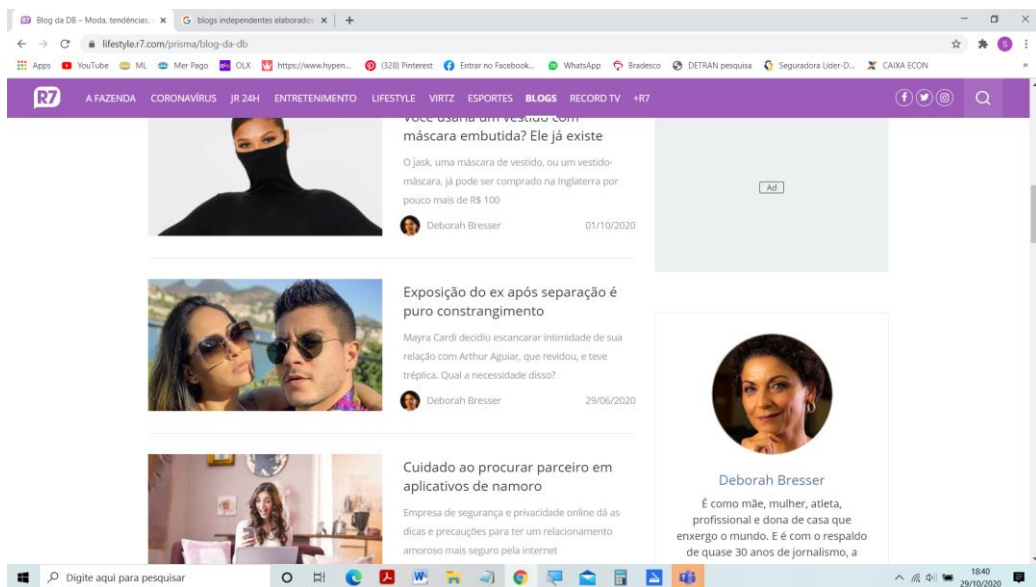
Blog da DB – Moda, tendências × | blogs independentes elaborados × | +

lifestyle.r7.com/prisma/blog-da-db

Apps YouTube ML Mer Pago OLX https://www.hypen... (328) Pinterest Entrar no Facebook... WhatsApp Bradesco DETRAN pesquisa Seguradora Líder-D... CAIXA ECON

R7 A FAZENDA CORONAVÍRUS JR 24H ENTRETENIMENTO LIFESTYLE VIRTZ ESPORTES BLOGS RECORD TV +R7

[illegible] máscara embutida? Ele já existe

O jask, uma máscara de vestido, ou um vestido-máscara, já pode ser comprado na Inglaterra por pouco mais de R$ 100

Deborah Bresser 01/10/2020

Ad

Exposição do ex após separação é puro constrangimento

Mayra Cardi decidiu escancarar intimidade de sua relação com Arthur Aguiar, que revidou, e teve tréplica. Qual a necessidade disso?

Deborah Bresser 29/06/2020

Cuidado ao procurar parceiro em aplicativos de namoro

Empresa de segurança e privacidade online dá as dicas e precauções para ter um relacionamento amoroso mais seguro pela internet

Deborah Bresser

É como mãe, mulher, atleta, profissional e dona de casa que enxergo o mundo. E é com o respaldo de quase 30 anos de jornalismo, a

Digite aqui para pesquisar

18:40 29/10/2020